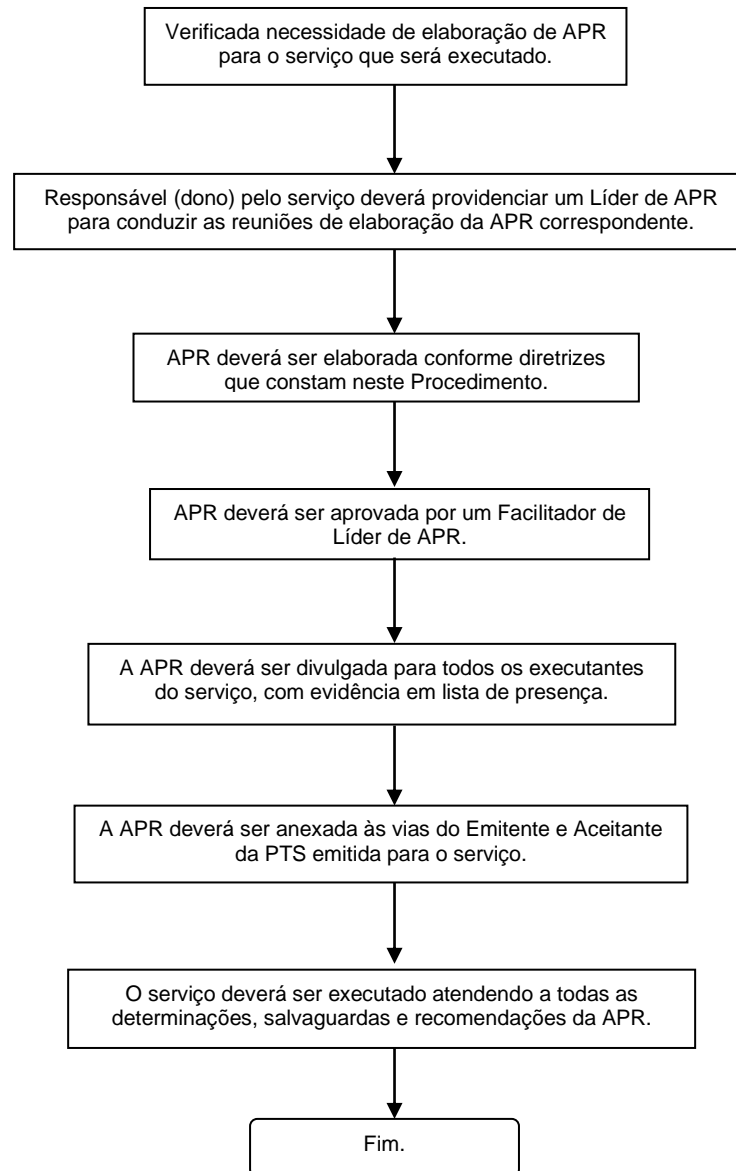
Verificada necessidade de elaboração de APR para o serviço que será executado.

Responsável (dono) pelo serviço deverá providenciar um Líder de APR para conduzir as reuniões de elaboração da APR correspondente.

APR deverá ser elaborada conforme diretrizes que constam neste Procedimento.

APR deverá ser aprovada por um Facilitador de Líder de APR.

A APR deverá ser divulgada para todos os executantes do serviço, com evidência em lista de presença.

A APR deverá ser anexada às vias do Emitente e Aceitante da PTS emitida para o serviço.

O serviço deverá ser executado atendendo a todas as determinações, salvaguardas e recomendações da APR.

Fim.